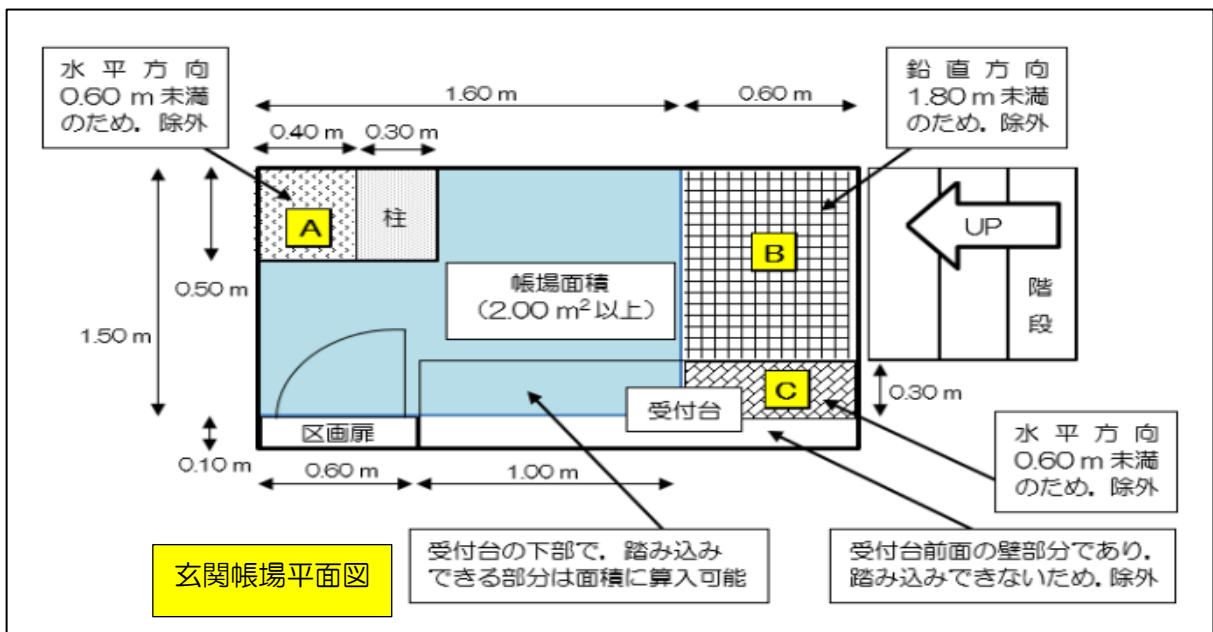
水平方向
0.60 m 未満
のため，除外

1.60 m

0.60 m

鉛直方向
1.80 m 未満
のため，除外

0.40 m

0.30 m

A

柱

UP

B

帳場面積
（2.00 $m^2$ 以上）

階
段

0.50 m

1.50 m

C

0.30 m

受付台

区画扉

水平方向
0.60 m 未満
のため，除外

0.10 m

0.60 m

1.00 m

受付台の下部で，踏み込み
できる部分は面積に算入可能

受付台前面の壁部分であり，
踏み込みできないため，除外

玄関帳場平面図